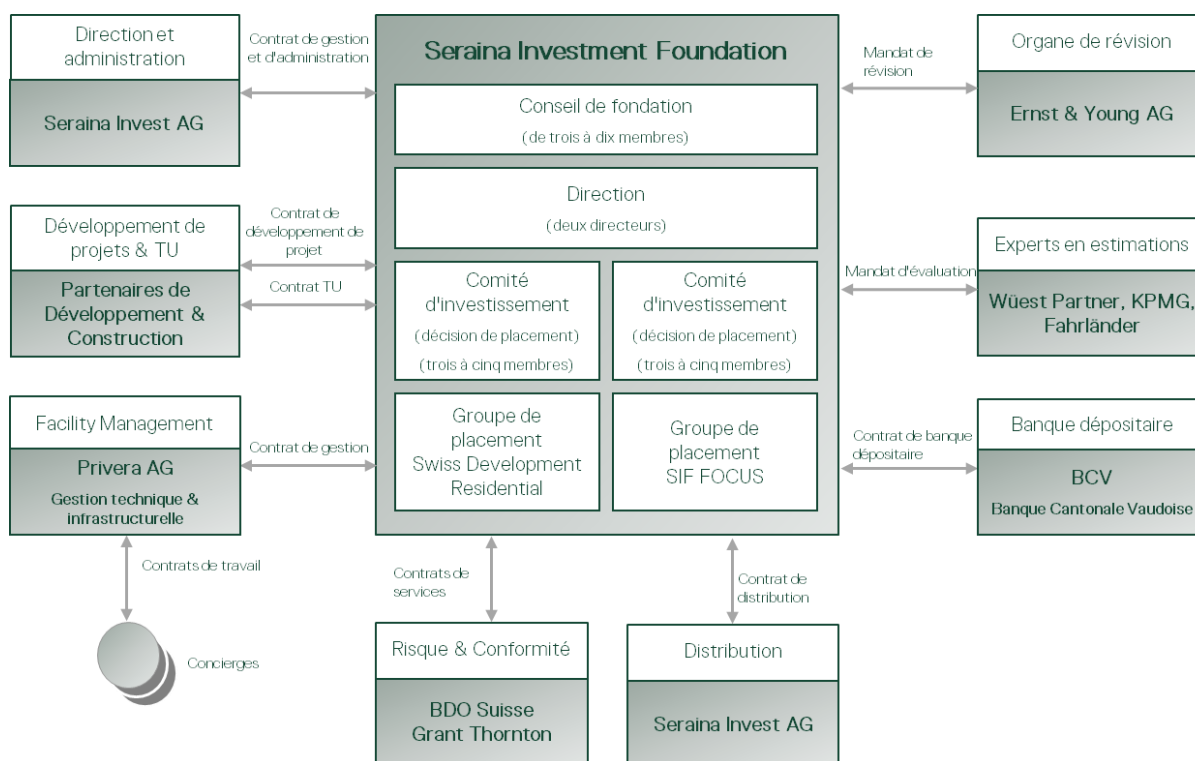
Direction et administration

Seraina Invest AG

Contrat de gestion et d'administration

Seraina Investment Foundation

Conseil de fondation

(de trois à dix membres)

Direction

(deux directeurs)

Comité d'investissement

(décision de placement)

(trois à cinq membres)

Comité d'investissement

(décision de placement)

(trois à cinq membres)

Groupe de placement Swiss Development Residential

Groupe de placement SIF FOCUS

Mandat de révision

Organe de révision

Ernst & Young AG

Développement de projets & TU

Contrat de développement de projet

Contrat TU

Partenaires de Développement & Construction

Mandat d'évaluation

Experts en estimations

Wüest Partner, KPMG, Fahrländer

Facility Management

Contrat de gestion

Privera AG

Gestion technique & infrastructurelle

Contrat de banque dépositaire

Banque dépositaire

BCV

Banque Cantonale Vaudoise

Contrats de travail

Concierges

Contrats de services

Contrat de distribution

Risque & Conformité

BDO Suisse Grant Thornton

Distribution

Seraina Invest AG